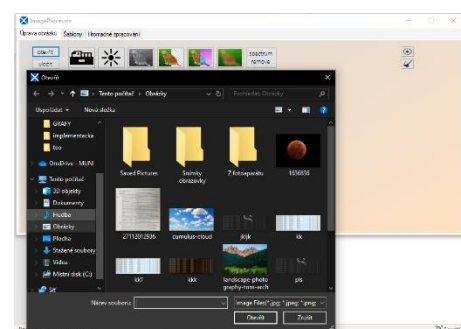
ImageProcessor

Úprava obrázku Šablony Hromadné zpracování

otevřít
uložit

spectrum
remove

Otevřít

Tento počítač > Obrázky

Prohledat: Obrázky

Uspořádat ▾ Nová složka

GRAFY
implementacke
tex
OneDrive - MUNI
Tento počítač
3D objekty
Dokumenty
Hudba
Obrázky
Plocha
Stažené soubory
Videa
Místní disk (C:)
Síť

Saved Pictures
Snímky obrazovky
Z fotoaparátu
1836936
27112012536
cumulus-cloud
jkjjk
kk
kkl
kkk
landscape-photography-tom-wrch
pls

Název souboru:

Image Files(*.jpg; *.jpeg; *.png;

Otevřít
Zrušit